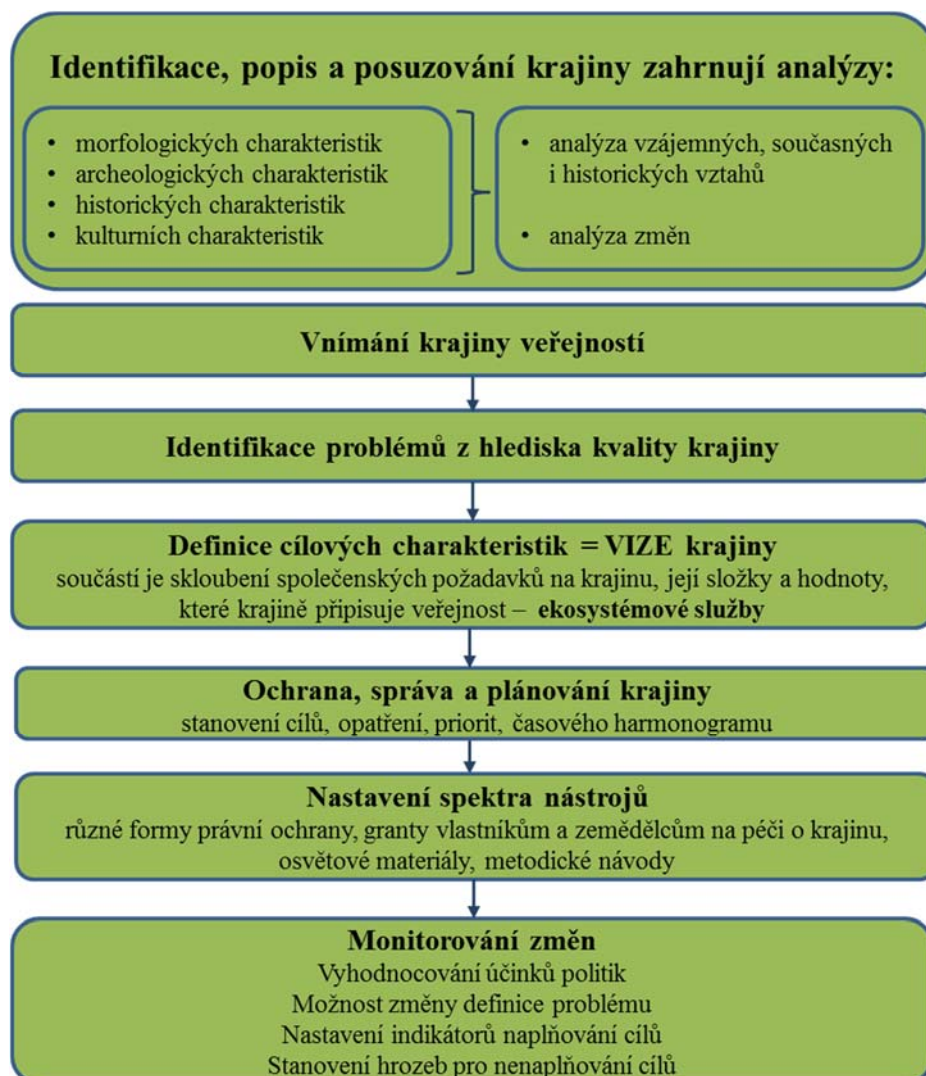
Identifikace, popis a posuzování krajiny zahrnují analýzy:

- morfologických charakteristik
- archeologických charakteristik
- historických charakteristik
- kulturních charakteristik

- analýza vzájemných, současných i historických vztahů
- analýza změn

Vnímání krajiny veřejností

Identifikace problémů z hlediska kvality krajiny

Definice cílových charakteristik = VIZE krajiny
součástí je skloubení společenských požadavků na krajinu, její složky a hodnoty, které krajině připisuje veřejnost – ekosystémové služby

Ochrana, správa a plánování krajiny
stanovení cílů, opatření, priorit, časového harmonogramu

Nastavení spektra nástrojů
různé formy právní ochrany, granty vlastníkům a zemědělcům na péči o krajinu, osvětové materiály, metodické návody

Monitorování změn
Vyhodnocování účinků politik
Možnost změny definice problému
Nastavení indikátorů naplňování cílů
Stanovení hrozeb pro nenaplňování cílů